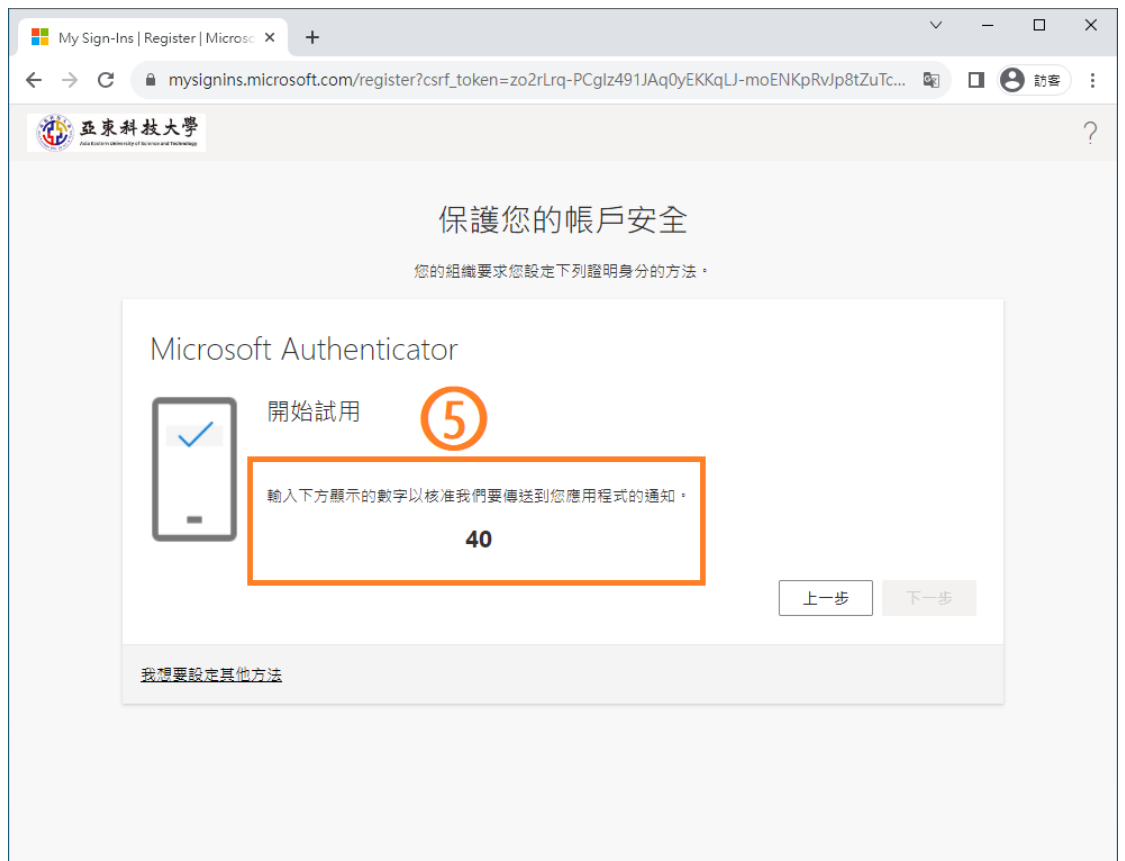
My Sign-Ins | Register | Microsc ×
+
mysignins.microsoft.com/register?csrf_token=zo2rLrq-PCglz491JAq0yEKKqLJ-moENKpRvJp8tZuTc...
訪客

亞東科技大學
Asia Eastern University of Science and Technology

?

保護您的帳戶安全

您的組織要求您設定下列證明身分的方法。

Microsoft Authenticator

開始試用

⑤

輸入下方顯示的數字以核准我們要傳送到您應用程式的通知。

40

上一步
下一步

我想要設定其他方法